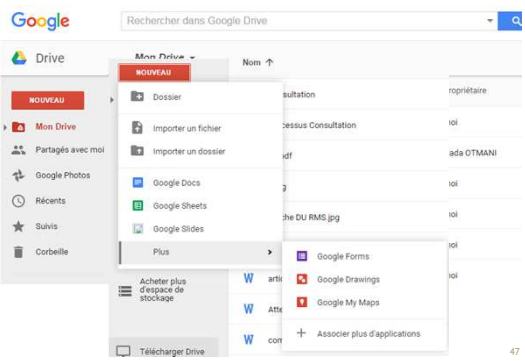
Google

Rechercher dans Google Drive

Drive

Mon Drive

NOUVEAU

NOUVEAU

Mon Drive

Partagés avec moi

Google Photos

Récents

Suivis

Corbeille

Dossier

Importer un fichier

Importer un dossier

Google Docs

Google Sheets

Google Slides

Plus

Google Forms

Google Drawings

Google My Maps

Associer plus d'applications

Nom

Propriétaire

sultation

cessus Consultation

pdf

g

che DU RMS.jpg

moi

moi

ada OTMANI

moi

moi

Acheter plus d'espace de stockage

Télécharger Drive

arti

Atte

con

47